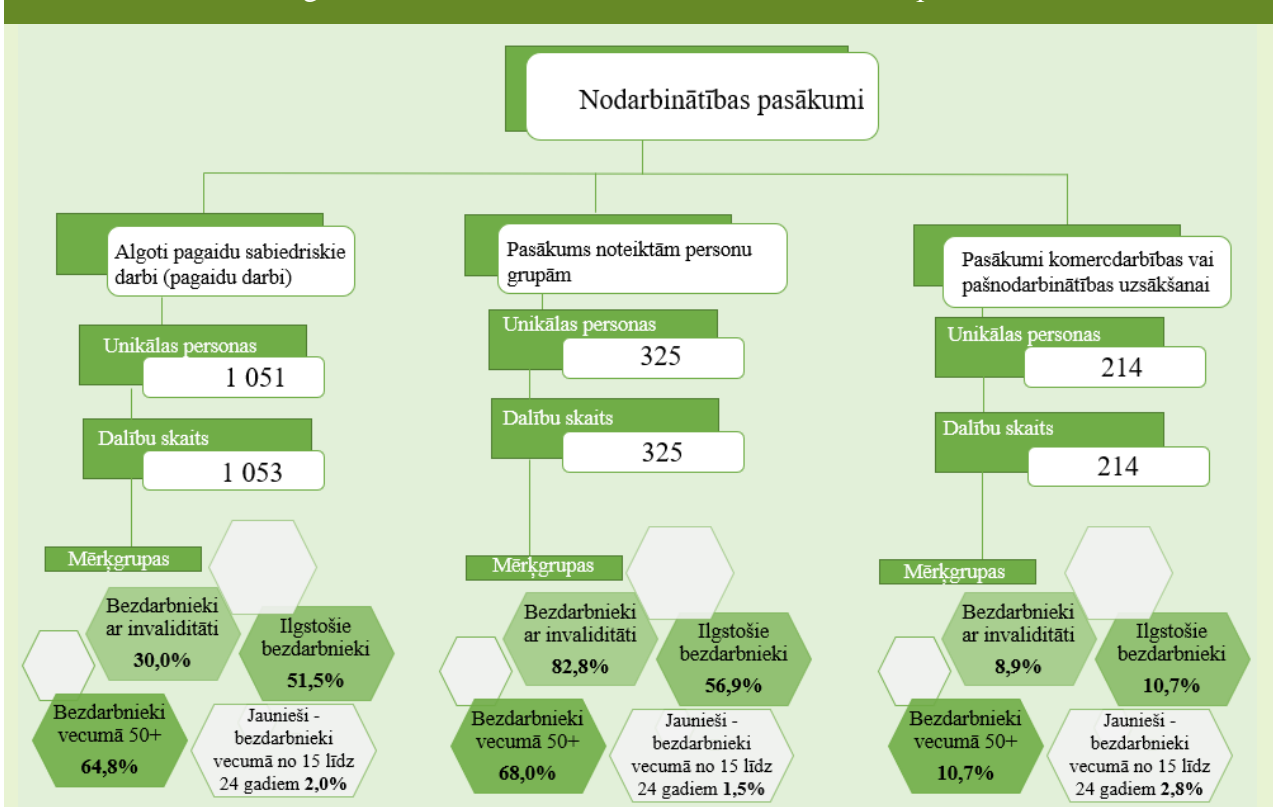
Nodarbinātības pasākumi

Algoti pagaidu sabiedriskie darbi (pagaidu darbi)

Unikālas personas
1 051

Dalību skaits
1 053

Mērķgrupas

Bezdarbnieki ar invaliditāti
30,0%

Ilgstošie bezdarbnieki
51,5%

Bezdarbnieki vecumā 50+
64,8%

Jaunieši - bezdarbnieki vecumā no 15 līdz 24 gadiem 2,0%

Pasākums noteiktām personu grupām

Unikālas personas
325

Dalību skaits
325

Mērķgrupas

Bezdarbnieki ar invaliditāti
82,8%

Ilgstošie bezdarbnieki
56,9%

Bezdarbnieki vecumā 50+
68,0%

Jaunieši - bezdarbnieki vecumā no 15 līdz 24 gadiem 1,5%

Pasākumi komercdarbības vai pašnodarbinātības uzsākšanai

Unikālas personas
214

Dalību skaits
214

Mērķgrupas

Bezdarbnieki ar invaliditāti
8,9%

Ilgstošie bezdarbnieki
10,7%

Bezdarbnieki vecumā 50+
10,7%

Jaunieši - bezdarbnieki vecumā no 15 līdz 24 gadiem 2,8%